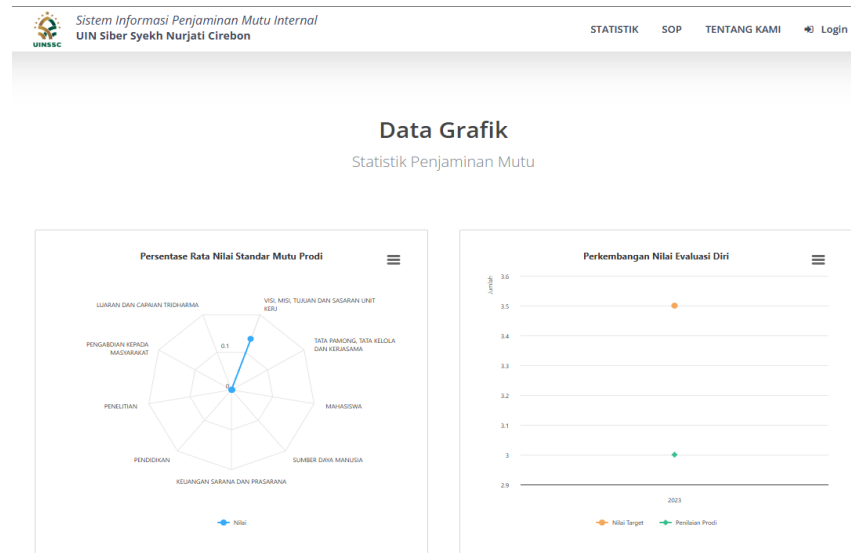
UINSSC

Sistem Informasi Penjaminan Mutu Internal
UIN Siber Syekh Nurjati Cirebon

STATISTIK SOP TENTANG KAMI Login

Data Grafik

Statistik Penjaminan Mutu

Persentase Rata Nilai Standar Mutu Prodi

LUARAN DAN CAPAIAN TRIDHARMA
VISI, MISI, TUJUAN DAN SASARAN UNIT KERJ
PENGABDIAN KEPADA MASYARAKAT
TATA PAMONG, TATA KELOLA DAN KERJASAMA
0.1
0
PENELITIAN
MAHASISWA
PENDIDIKAN
SUMBER DAYA MANUSIA
KEUANGAN SARANA DAN PRASARANA

Nilai

Perkembangan Nilai Evaluasi Diri

Jumlah
3.6
3.5
3.4
3.3
3.2
3.1
3
2.9
2023

Nilai Target Penilaian Prodi